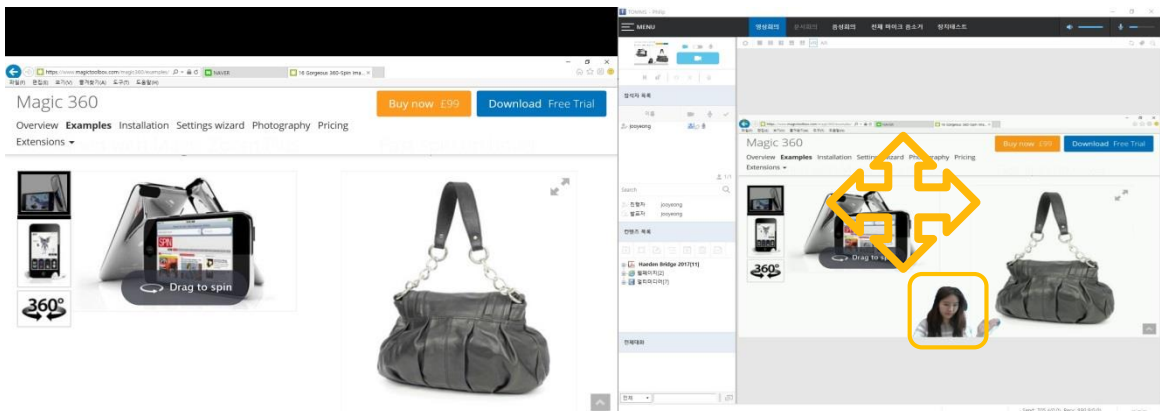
https://www.magictoolbox.com/magic360/examples/ NAVER 16 Gorgeous 360-Spin Ima...

파일(F) 편집(E) 보기(V) 즐겨찾기(A) 도구(T) 도움말(H)

Magic 360

Buy now £99

Download Free Trial

Overview Examples Installation Settings wizard Photography Pricing

Extensions

360°

Drag to spin

TOMMS - Philip

MENU

영상회의 문서회의 음성회의 전체 마이크 음소거 웹캠테스트

참석자 목록

jooyeong

Search

진행자 jooyeong

발표자 jooyeong

컨텐츠 목록

Haedon Bridge 2017[11]

멀티미디어

전체대화

전체

Magic 360

Buy now £99

Download Free Trial

Overview Examples Installation Settings wizard Photography Pricing

Extensions

360°

Drag to spin